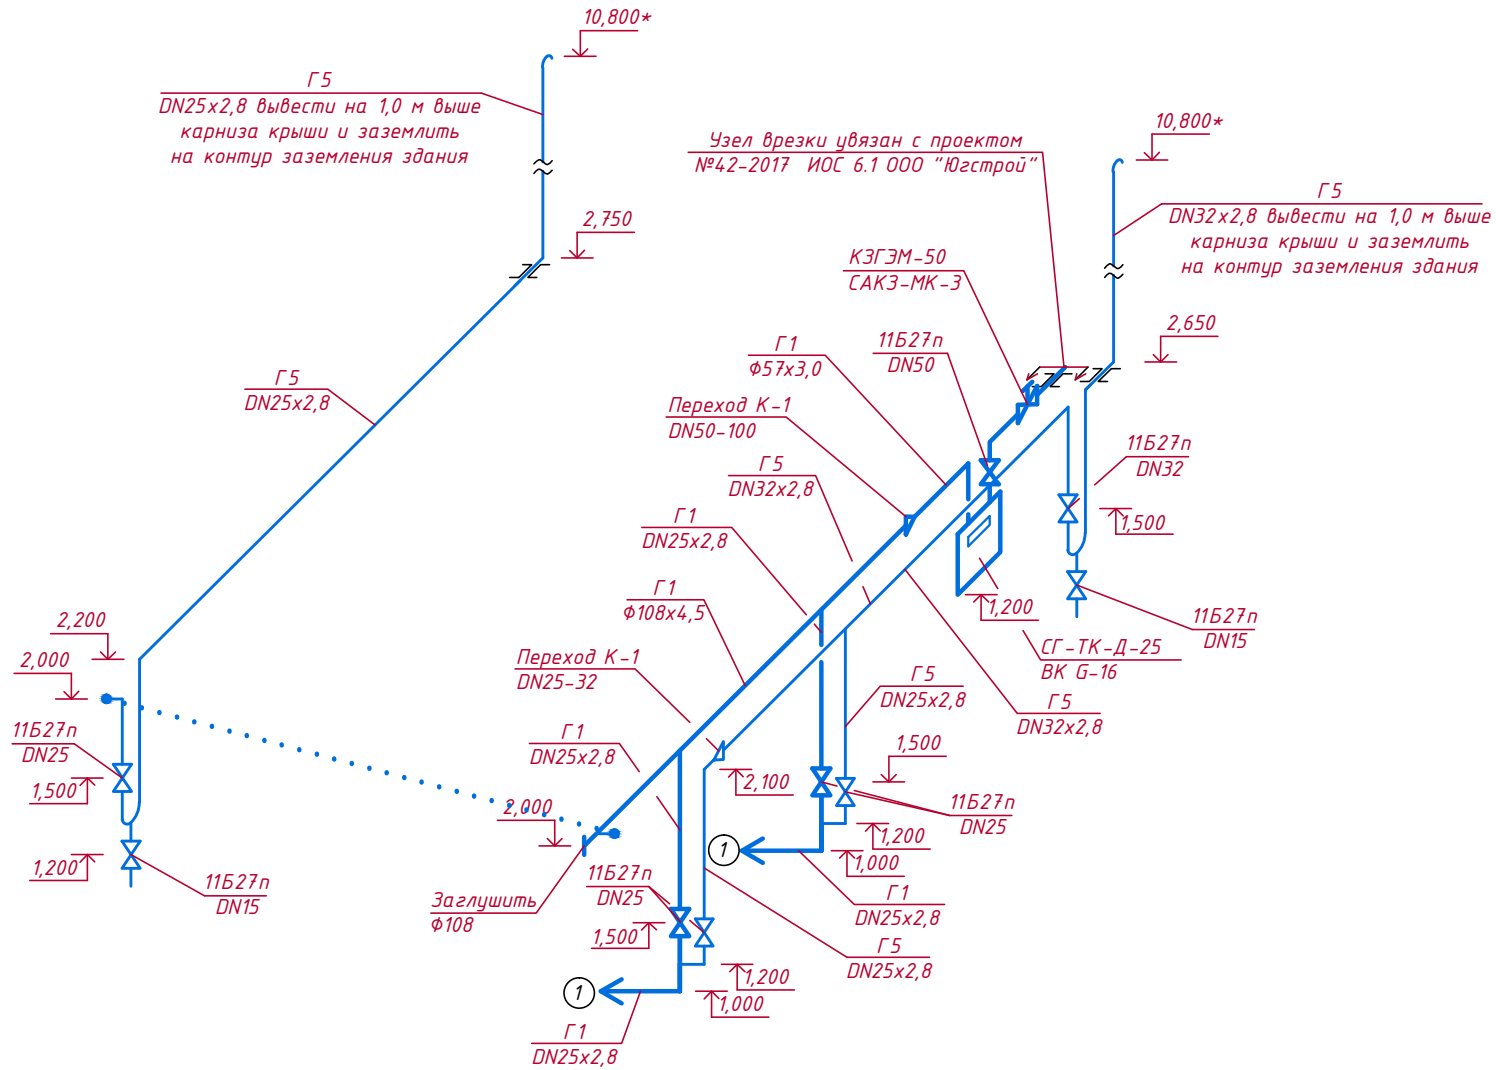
10,800*

Г5
DN25х2,8 вывести на 1,0 м выше карниза крыши и заземлить на контур заземления здания

2,750

Узел врезки увязан с проектом №42-2017 ИОС 6.1 ООО "Югстрой"

10,800*

Г5
DN32х2,8 вывести на 1,0 м выше карниза крыши и заземлить на контур заземления здания

КЗГЭМ-50
САКЗ-МК-3

2,650

Г1
Ф57х3,0

11Б27п
DN50

Г5
DN25х2,8

Переход К-1
DN50-100

11Б27п
DN32

Г5
DN32х2,8

1,500

Г1
DN25х2,8

1,200

11Б27п
DN15

Г1
Ф108х4,5

СГ-ТК-Д-25
ВК G-16

2,200

2,000

Переход К-1
DN25-32

Г5
DN25х2,8

Г5
DN32х2,8

11Б27п
DN25

Г1
DN25х2,8

1,500

2,100

1,500

11Б27п
DN25

2,000

1,200

1

1,000

1,200

Г1
DN25х2,8

11Б27п
DN15

11Б27п
DN25

Заглушить
Ф108

Г5
DN25х2,8

1,500

1,200

1

1,000

Г1
DN25х2,8